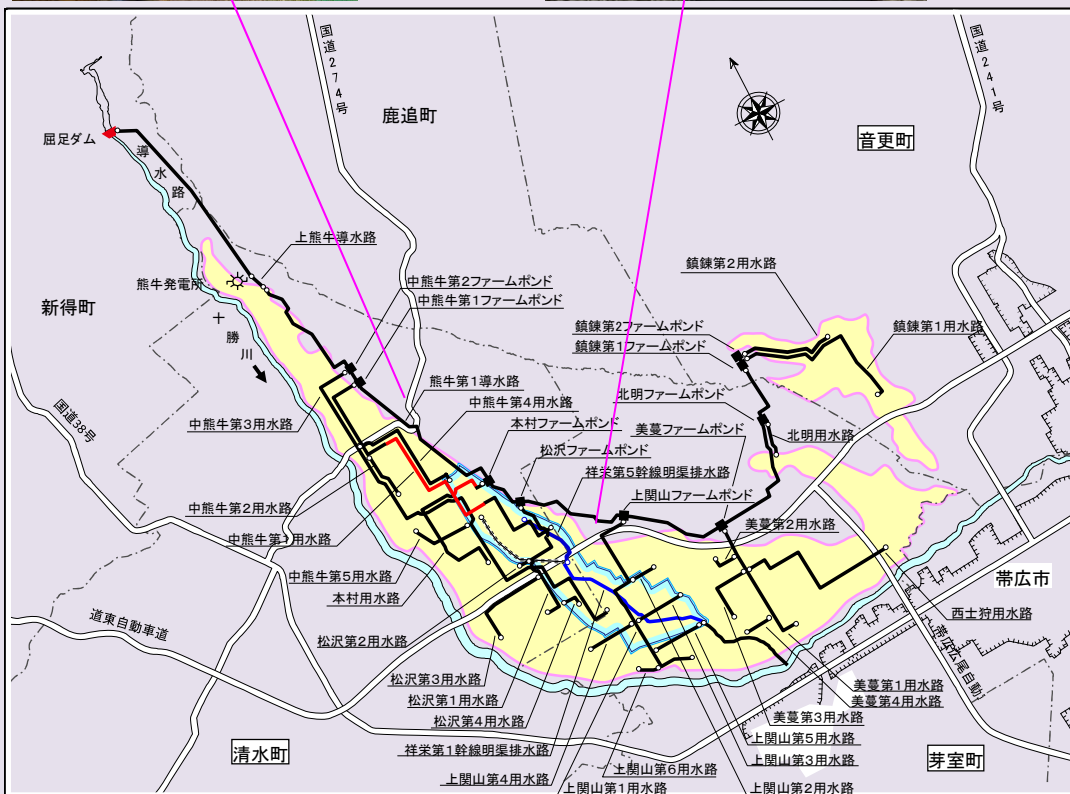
国道274号
鹿追町
国道241号
音更町
屈足ダム
導水路
上熊牛導水路
熊牛発電所
新得町
十勝川
中熊牛第2ファームポンド
中熊牛第1ファームポンド
鎮錬第2用水路
鎮錬第1用水路
鎮錬第2ファームポンド
鎮錬第1ファームポンド
熊牛第1導水路
中熊牛第4用水路
北明ファームポンド
国道38号
中熊牛第3用水路
本村ファームポンド
美蔓ファームポンド
北明用水路
松沢ファームポンド
祥栄第5幹線明渠排水路
上関山ファームポンド
中熊牛第2用水路
美蔓第2用水路
中熊牛第1用水路
帯広市
中熊牛第5用水路
本村用水路
西士狩用水路
道東自動車道
松沢第2用水路
帯広尾自動
松沢第3用水路
美蔓第1用水路
松沢第1用水路
美蔓第4用水路
松沢第4用水路
美蔓第3用水路
清水町
上関山第5用水路
祥栄第1幹線明渠排水路
上関山第3用水路
芽室町
上関山第4用水路
上関山第6用水路
上関山第1用水路
上関山第2用水路